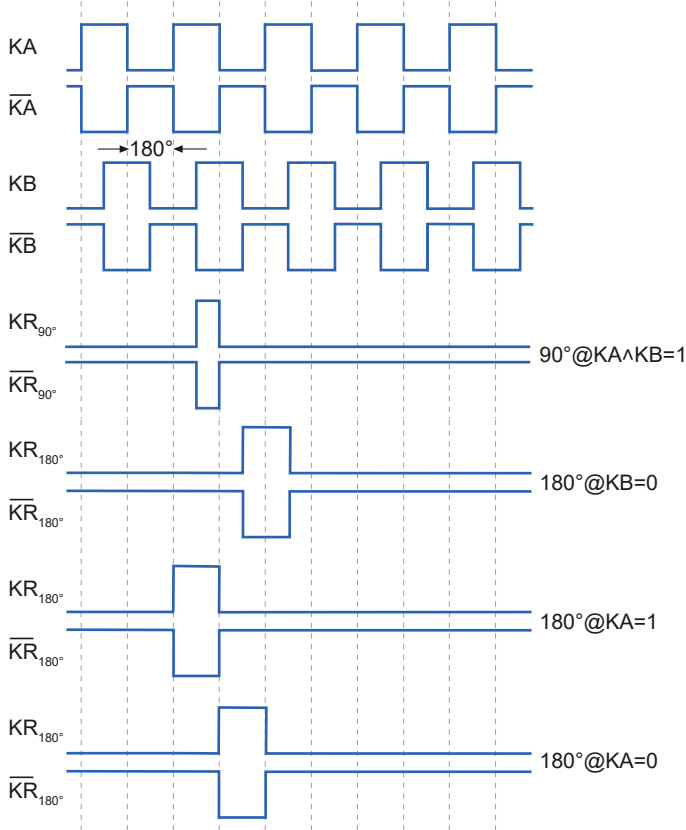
KA

$\overline{KA}$

180°

KB

$\overline{KB}$

$KR_{90°}$

$\overline{KR}_{90°}$

90°@KA^KB=1

$KR_{180°}$

$\overline{KR}_{180°}$

180°@KB=0

$KR_{180°}$

$\overline{KR}_{180°}$

180°@KA=1

$KR_{180°}$

$\overline{KR}_{180°}$

180°@KA=0